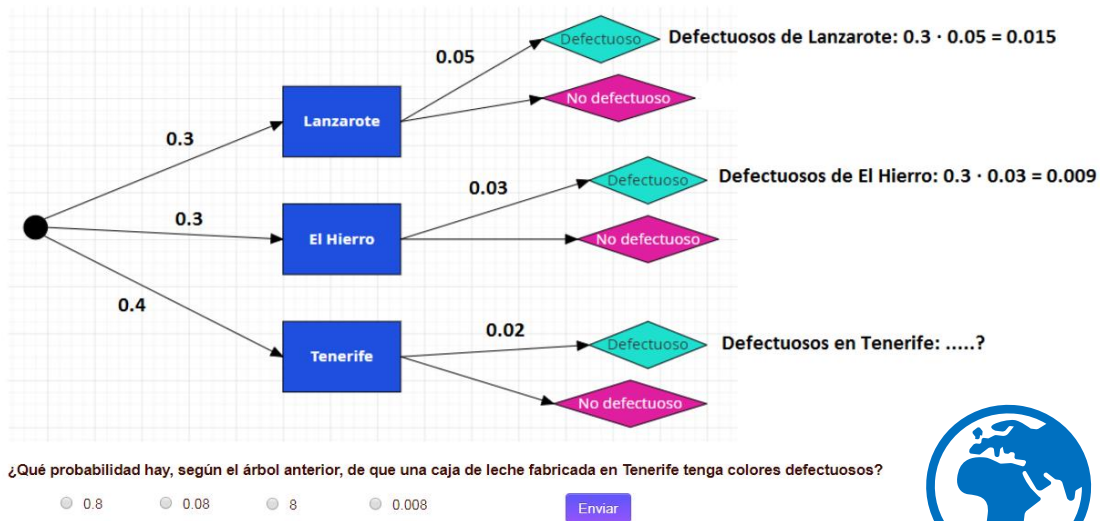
0.05

Defectuoso

Defectuosos de Lanzarote: $0.3 \cdot 0.05 = 0.015$

No defectuoso

0.3

Lanzarote

0.03

Defectuoso

Defectuosos de El Hierro: $0.3 \cdot 0.03 = 0.009$

0.3

El Hierro

No defectuoso

0.4

0.02

Tenerife

Defectuoso

Defectuosos en Tenerife: .....?

No defectuoso

¿Qué probabilidad hay, según el árbol anterior, de que una caja de leche fabricada en Tenerife tenga colores defectuosos?

0.8

0.08

8

0.008

Enviar